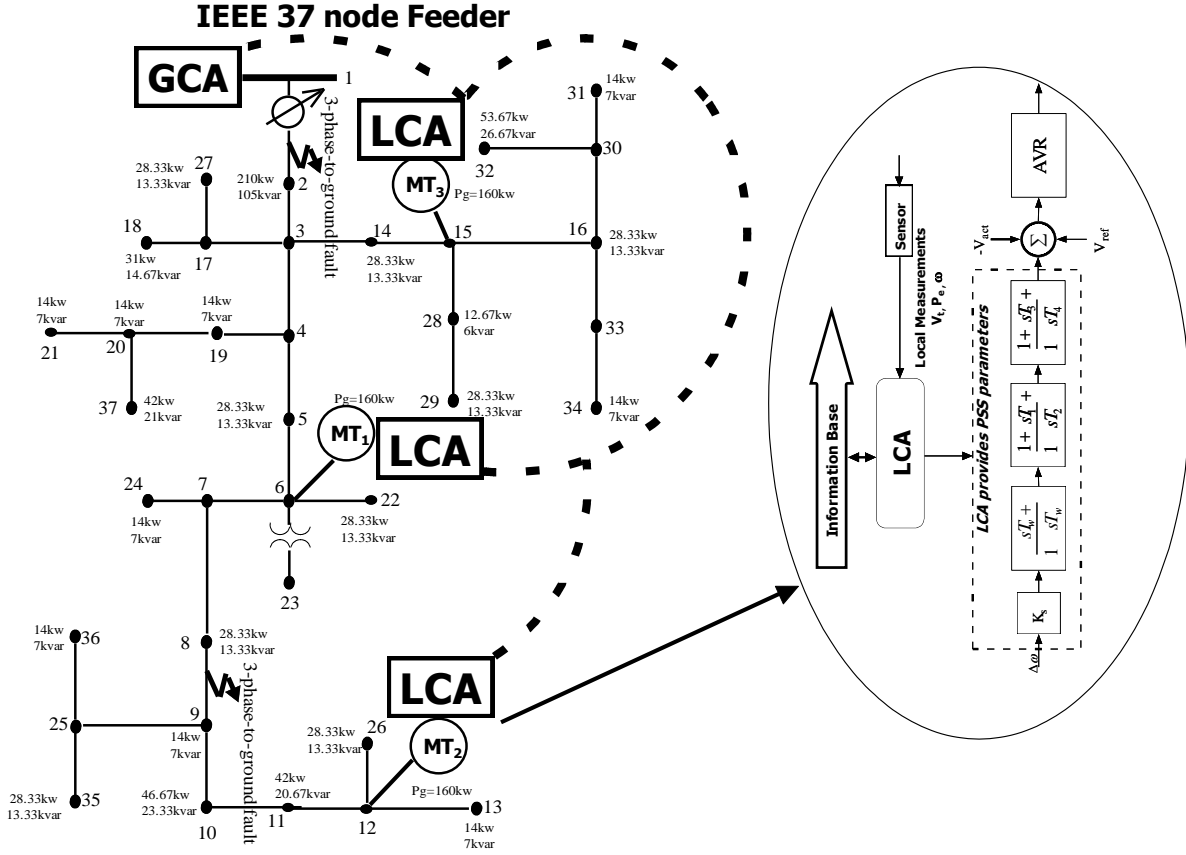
IEEE 37 node Feeder

GCA

1

3-phase-to-ground fault

LCA

MT$_3$

Pg=160kw

31
14kw
7kvar

53.67kw
26.67kvar

32

30

28.33kw
13.33kvar
27

210kw
105kvar
2

18

17

31kw
14.67kvar

3

14

28.33kw
13.33kvar

15

16

28.33kw
13.33kvar

14kw
7kvar

14kw
7kvar

14kw
7kvar

21

20

19

4

28

12.67kw
6kvar

33

37

42kw
21kvar

28.33kw
13.33kvar

5

29

28.33kw
13.33kvar

34

14kw
7kvar

Pg=160kw

MT$_1$

LCA

24

7

6

22

14kw
7kvar

28.33kw
13.33kvar

23

14kw
7kvar
36

8

28.33kw
13.33kvar

3-phase-to-ground fault

25

9

14kw
7kvar

28.33kw
13.33kvar
35

46.67kw
23.33kvar
10

42kw
20.67kvar
11

LCA

28.33kw
13.33kvar
26

MT$_2$

Pg=160kw

12

13

14kw
7kvar

AVR

Sensor

Local Measurements
V$_t$, P$_e$, ω

- V$_{act}$

Σ

V$_{ref}$

LCA provides PSS parameters

$\frac{1+sT_3}{1+sT_4}$

$\frac{1+sT_1}{1+sT_2}$

$\frac{sT_w}{1+sT_w}$

K$_s$

Δω

Information Base

LCA